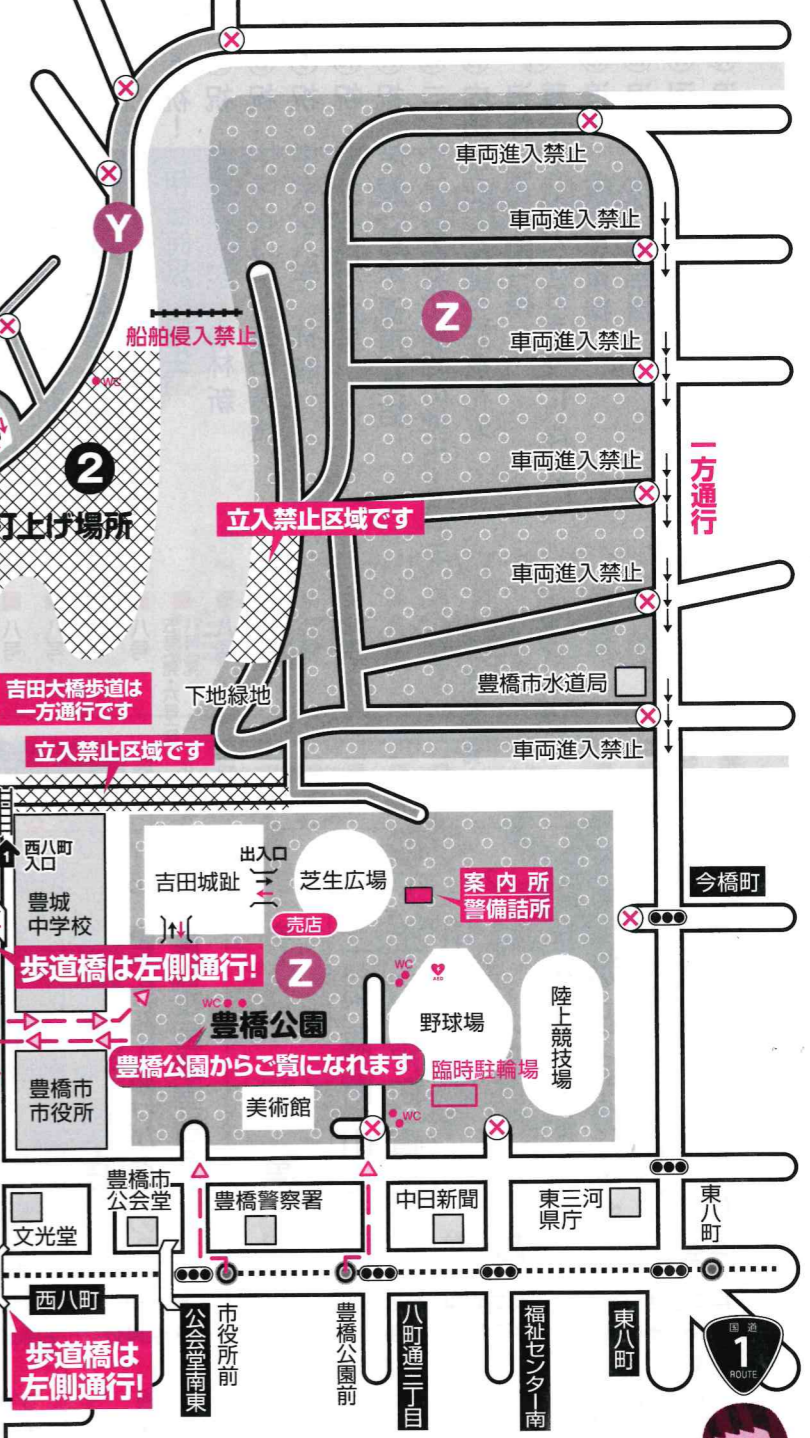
Y

船舶侵入禁止

WC

2

打上げ場所

車両進入禁止

車両進入禁止

Z

車両進入禁止

車両進入禁止

一方通行

立入禁止区域です

車両進入禁止

吉田大橋歩道は一方通行です

下地緑地

豊橋市水道局

立入禁止区域です

車両進入禁止

西八町入口

1

豊城中学校

吉田城趾

出入口

芝生広場

案内所
警備詰所

今橋町

売店

歩道橋は左側通行!

Z

WC

AED

陸上競技場

野球場

WC

豊橋公園

豊橋公園からご覧になれます

臨時駐輪場

豊橋市市役所

美術館

WC

豊橋市公会堂

文光堂

豊橋警察署

中日新聞

東三河県庁

東八町

西八町

歩道橋は左側通行!

公会堂南東

市役所前

豊橋公園前

八町通三丁目

福祉センター南

東八町

国道
1
ROUTE